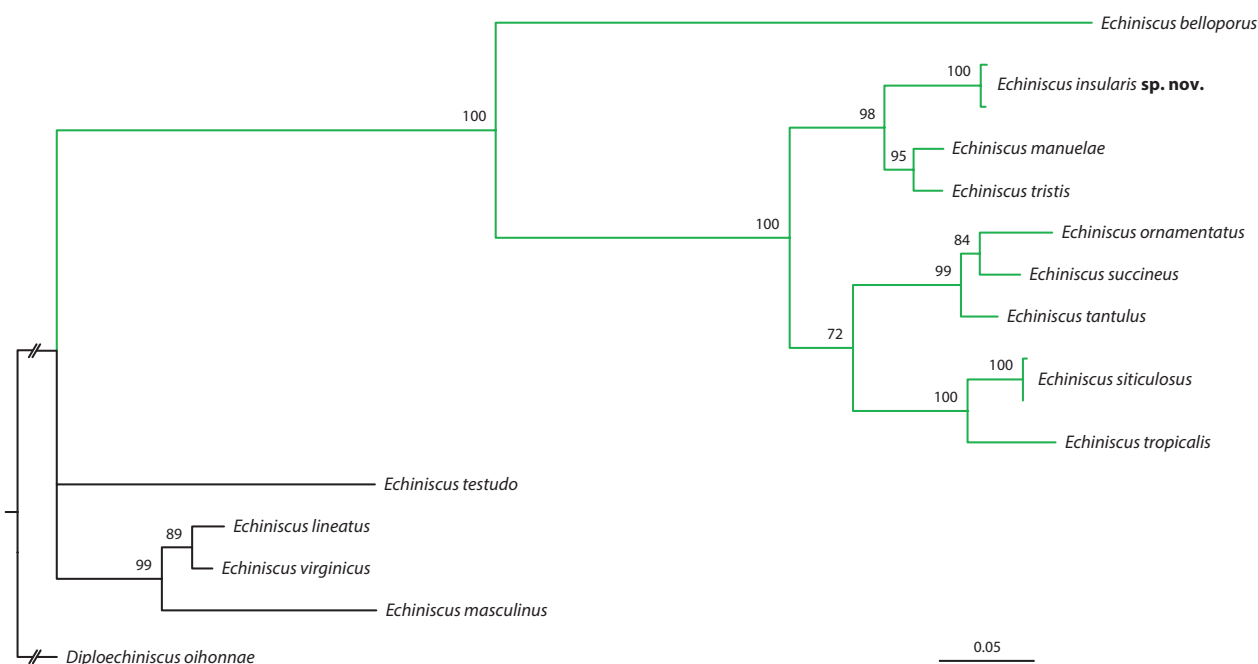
Echiniscus belloporus
100
100
Echiniscus insularis **sp. nov.**
98
95
Echiniscus manuelae
Echiniscus tristis
100
84
Echiniscus ornamentatus
99
Echiniscus succineus
Echiniscus tantulus
72
100
Echiniscus siticulosus
100
Echiniscus tropicalis
Echiniscus testudo
89
Echiniscus lineatus
99
Echiniscus virginicus
Echiniscus masculinus
Diploechiniscus oihonnae
0.05